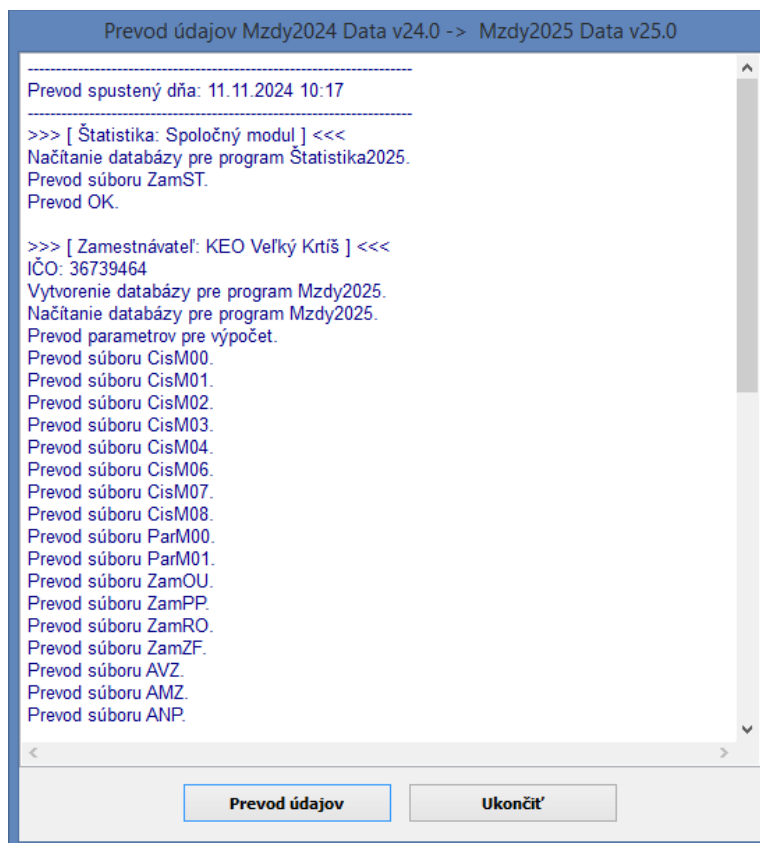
Prevod údajov Mzdy2024 Data v24.0 -> Mzdy2025 Data v25.0

--------------------------------------------------------------------
Prevod spustený dňa: 11.11.2024 10:17
--------------------------------------------------------------------
>>> [ Štatistika: Spoločný modul ] <<<
Načítanie databázy pre program Štatistika2025.
Prevod súboru ZamST.
Prevod OK.

>>> [ Zamestnávateľ: KEO Veľký Krtíš ] <<<
IČO: 36739464
Vytvorenie databázy pre program Mzdy2025.
Načítanie databázy pre program Mzdy2025.
Prevod parametrov pre výpočet.
Prevod súboru CisM00.
Prevod súboru CisM01.
Prevod súboru CisM02.
Prevod súboru CisM03.
Prevod súboru CisM04.
Prevod súboru CisM06.
Prevod súboru CisM07.
Prevod súboru CisM08.
Prevod súboru ParM00.
Prevod súboru ParM01.
Prevod súboru ZamOU.
Prevod súboru ZamPP.
Prevod súboru ZamRO.
Prevod súboru ZamZF.
Prevod súboru AVZ.
Prevod súboru AMZ.
Prevod súboru ANP.

Prevod údajov
Ukončiť